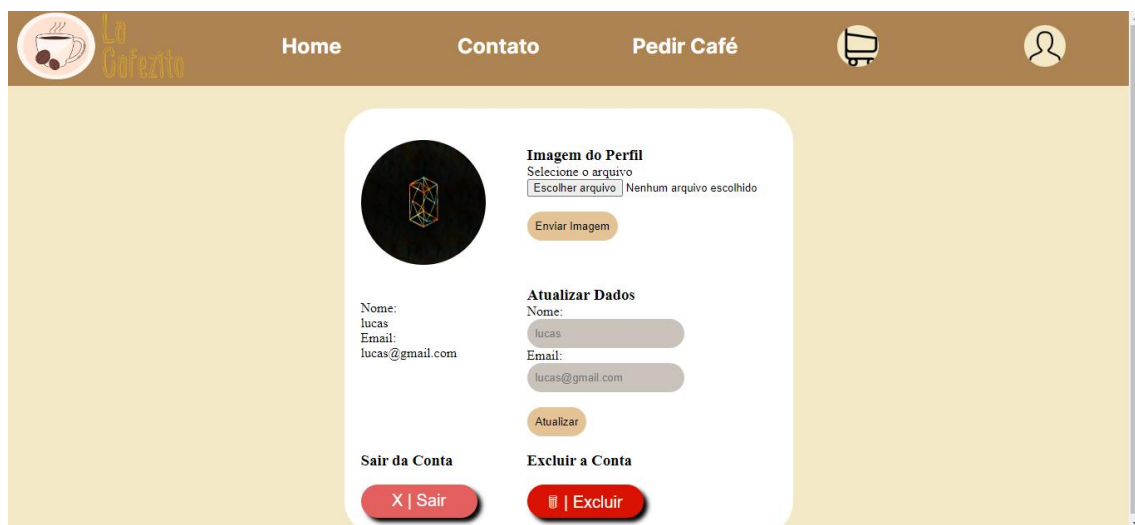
La Cafezito

Home

Contato

Pedir Café

Imagem do Perfil
Selecione o arquivo
Escolher arquivo Nenhum arquivo escolhido

Enviar Imagem

Nome:
lucas
Email:
lucas@gmail.com

Atualizar Dados
Nome:
lucas
Email:
lucas@gmail.com

Atualizar

Sair da Conta

X | Sair

Excluir a Conta

| Excluir